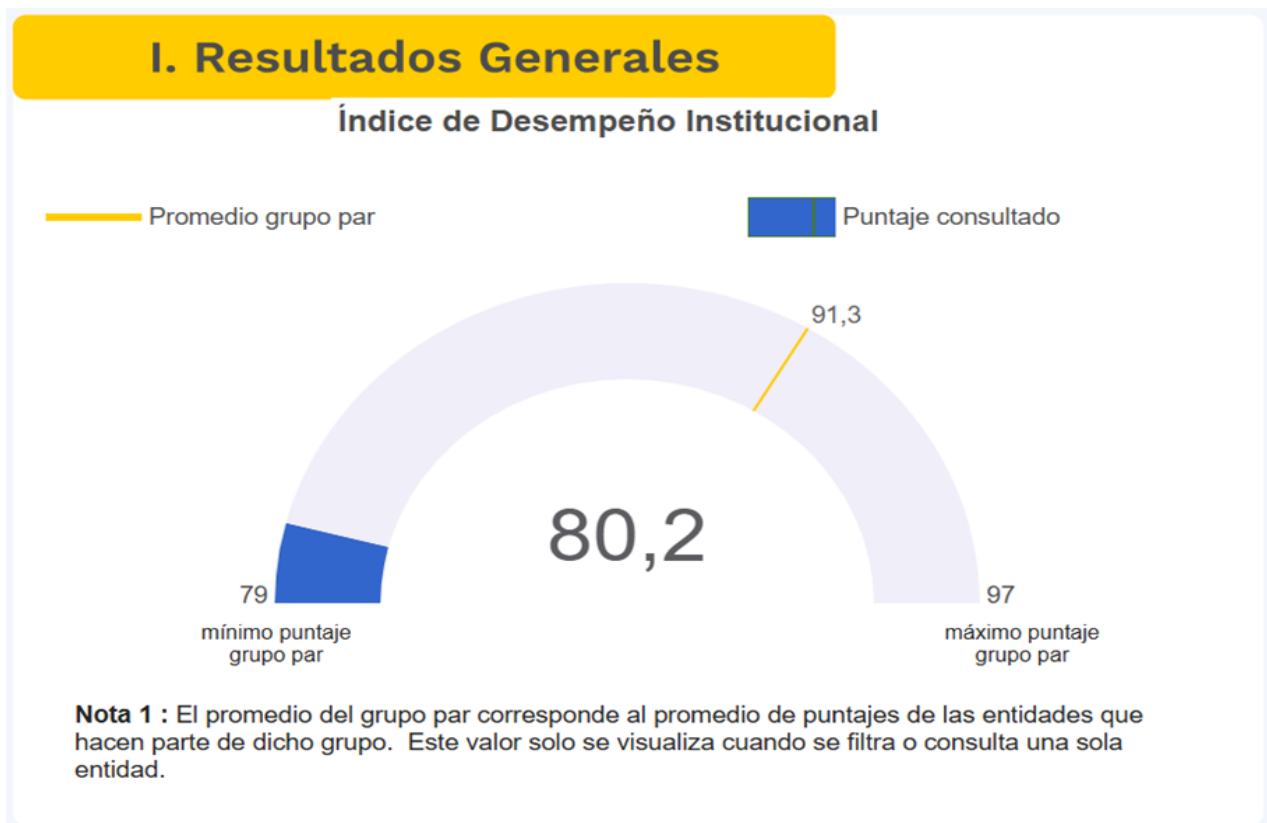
I. Resultados Generales

Índice de Desempeño Institucional

Promedio grupo par

Puntaje consultado

91,3

80,2

79

mínimo puntaje grupo par

97

máximo puntaje grupo par

**Nota 1 :** El promedio del grupo par corresponde al promedio de puntajes de las entidades que hacen parte de dicho grupo. Este valor solo se visualiza cuando se filtra o consulta una sola entidad.